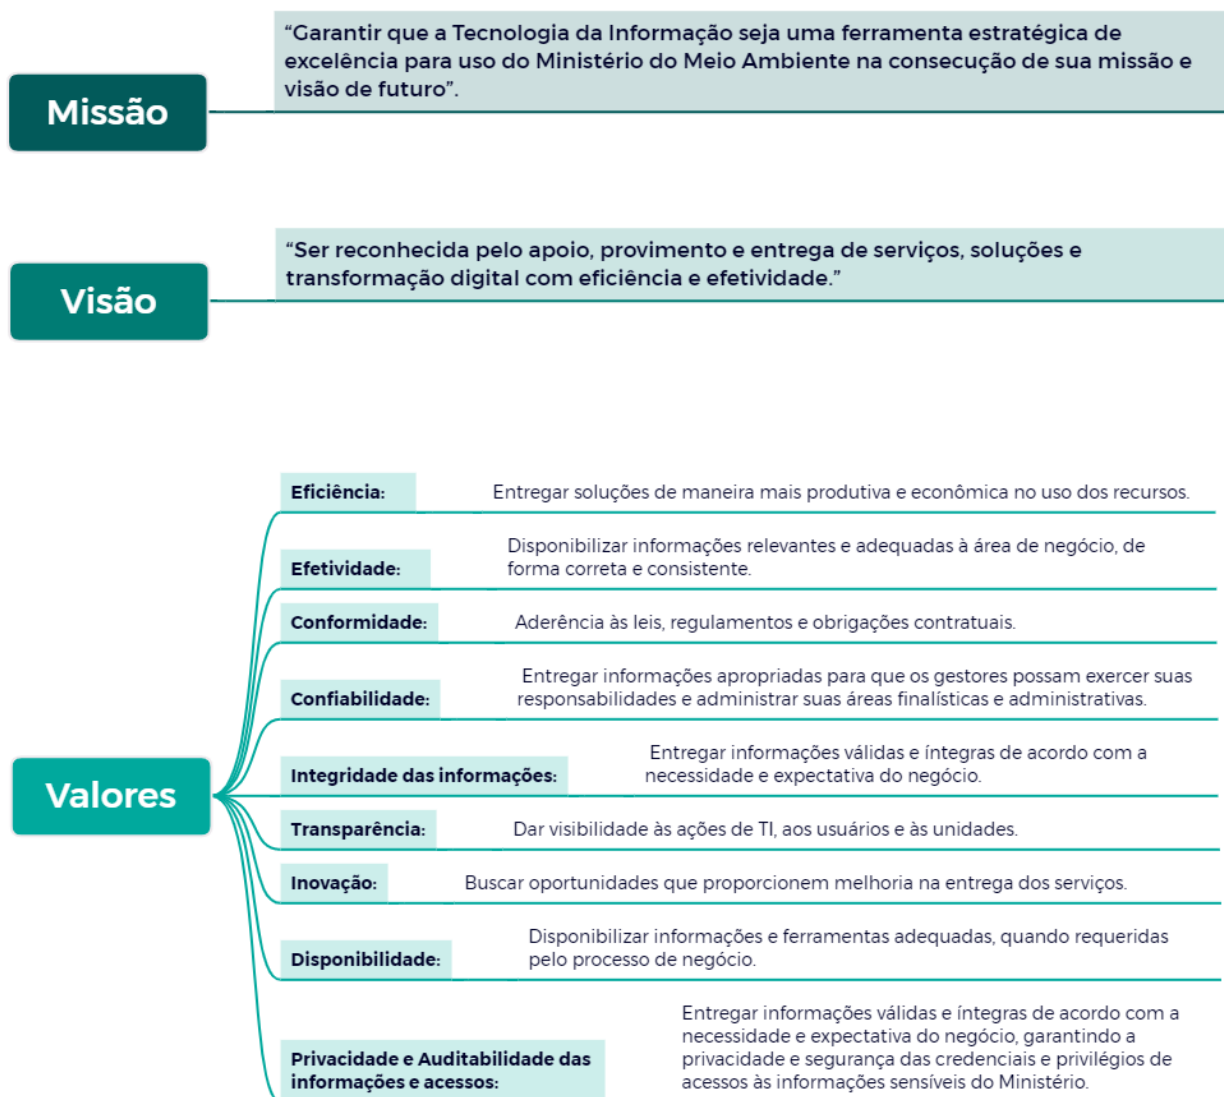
Missão

“Garantir que a Tecnologia da Informação seja uma ferramenta estratégica de excelência para uso do Ministério do Meio Ambiente na consecução de sua missão e visão de futuro”.

Visão

“Ser reconhecida pelo apoio, provimento e entrega de serviços, soluções e transformação digital com eficiência e efetividade.”

Valores

Eficiência: Entregar soluções de maneira mais produtiva e econômica no uso dos recursos.

Efetividade: Disponibilizar informações relevantes e adequadas à área de negócio, de forma correta e consistente.

Conformidade: Aderência às leis, regulamentos e obrigações contratuais.

Confiabilidade: Entregar informações apropriadas para que os gestores possam exercer suas responsabilidades e administrar suas áreas finalísticas e administrativas.

Integridade das informações: Entregar informações válidas e íntegras de acordo com a necessidade e expectativa do negócio.

Transparência: Dar visibilidade às ações de TI, aos usuários e às unidades.

Inovação: Buscar oportunidades que proporcionem melhoria na entrega dos serviços.

Disponibilidade: Disponibilizar informações e ferramentas adequadas, quando requeridas pelo processo de negócio.

Privacidade e Auditabilidade das informações e acessos: Entregar informações válidas e íntegras de acordo com a necessidade e expectativa do negócio, garantindo a privacidade e segurança das credenciais e privilégios de acessos às informações sensíveis do Ministério.